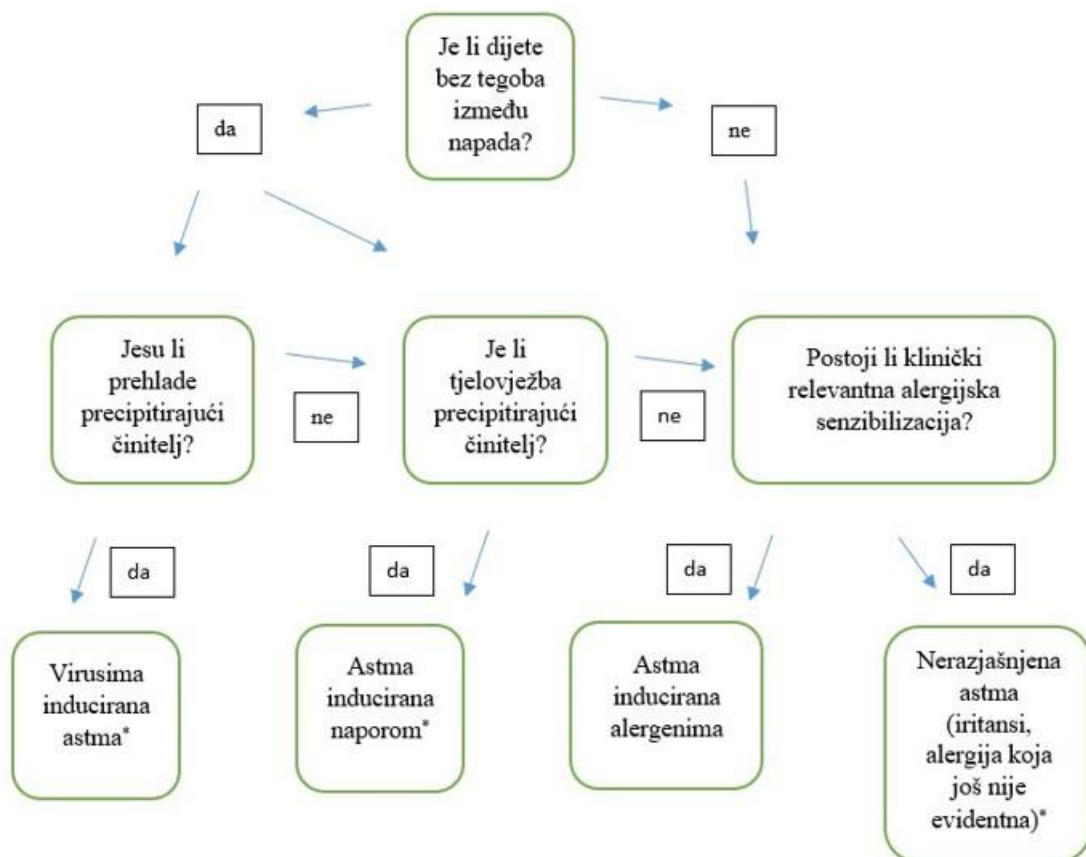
Je li dijete bez tegoba između napada?

da

ne

Jesu li prehlade precipitirajući činitelj?

ne

Je li tjelovježba precipitirajući činitelj?

ne

Postoji li klinički relevantna alergijska senzibilizacija?

da

da

da

da

Virusima inducirana astma*

Astma inducirana naporom*

Astma inducirana alergenima

Nerazjašnjena astma (iritansi, alergija koja još nije evidentna)*